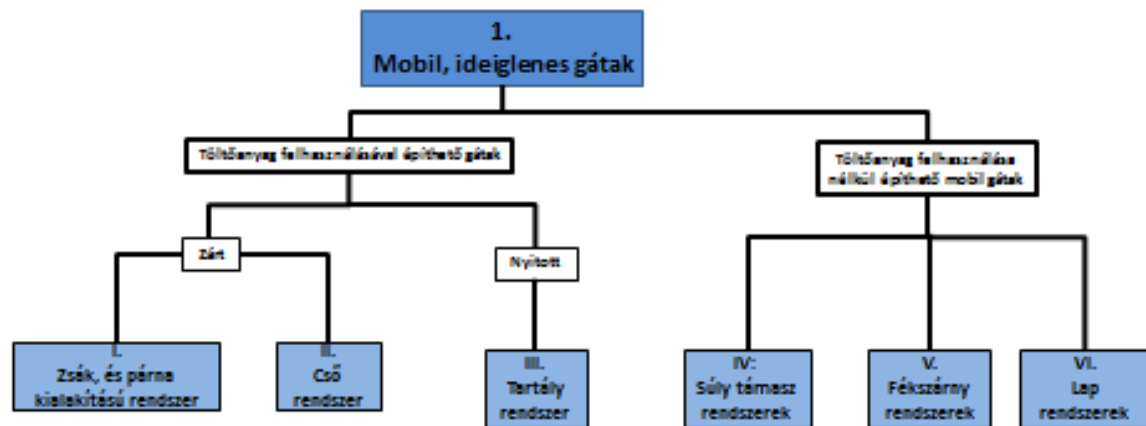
1.
Mobil, ideiglenes gátak

Töltőanyag felhasználásával építhető gátak

Töltőanyag felhasználása nélkül építhető mobil gátak

Zárt

Nyitott

I.
Zsák, és párna kialakítású rendszer

II.
Cső rendszer

III.
Tartály rendszer

IV:
Súly támasz rendszerek

V.
Fékszárny rendszerek

VI.
Lap rendszerek